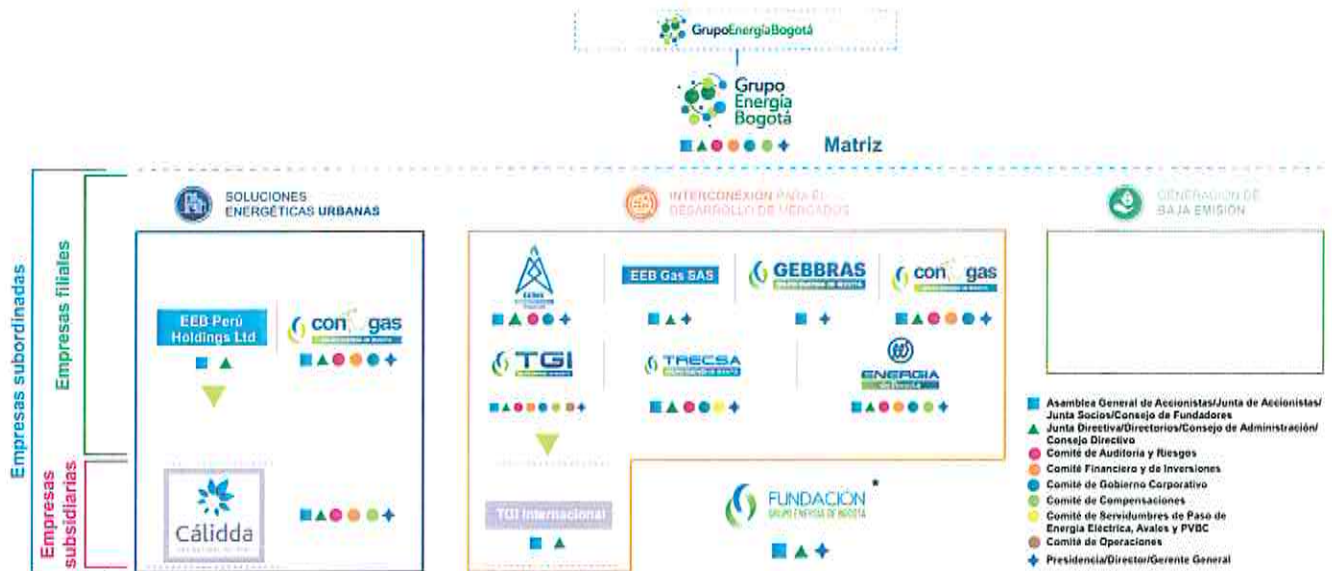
GrupoEnergíaBogotá

Grupo Energía Bogotá

Matriz

Empresas subordinadas

Empresas filiales

Empresas subsidiarias

SOLUCIONES ENERGÉTICAS URBANAS

INTERCONEXIÓN PARA EL DESARROLLO DE MERCADOS

GENERACIÓN DE BAJA EMISIÓN

EEB Perú Holdings Ltd

contugas

Cálidda

EEB Gas SAS

GEBBRAS

contugas

TGI

TRECSA

ENERGÍA

TGI Internacional

FUNDACIÓN GRUPO ENERGÍA DE BOGOTÁ *

Asamblea General de Accionistas/Junta de Accionistas/ Junta Socios/Consejo de Fundadores
Junta Directiva/Directorios/Consejo de Administración/ Consejo Directivo
Comité de Auditoría y Riesgos
Comité Financiero y de Inversiones
Comité de Gobierno Corporativo
Comité de Compensaciones
Comité de Servidumbres de Paso de Energía Eléctrica, Avales y PVBC
Comité de Operaciones
Presidencia/Director/Gerente General